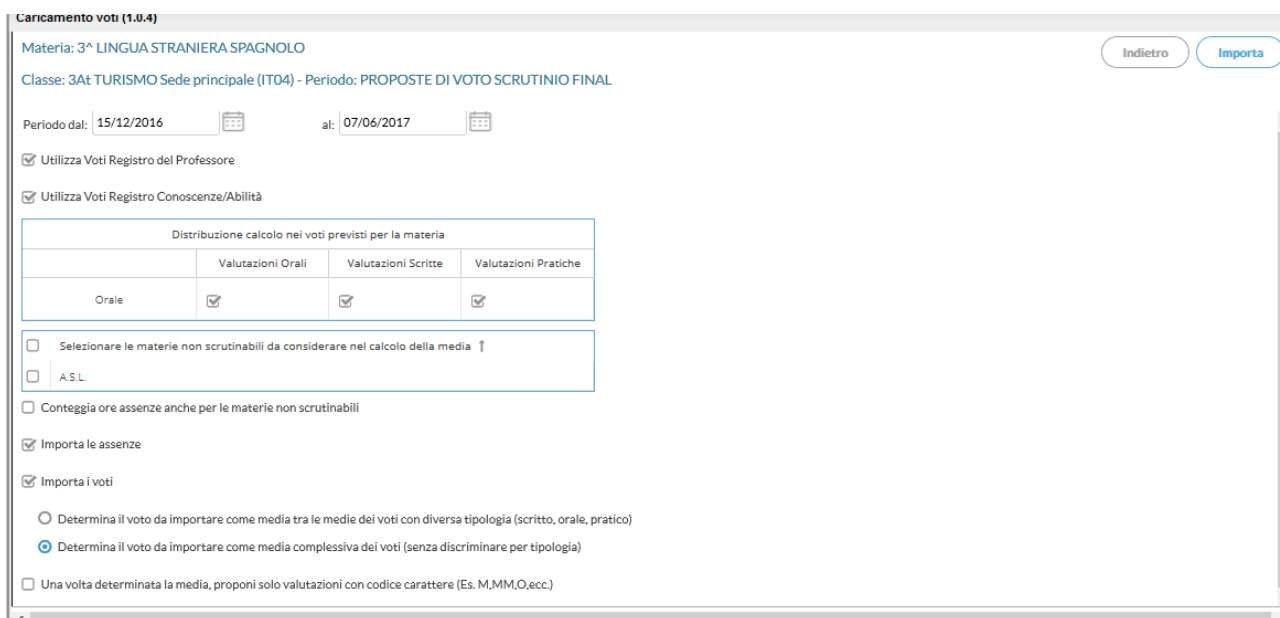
Caricamento voti (1.0.4)

Materia: 3^ LINGUA STRANIERA SPAGNOLO

Indietro

Importa

Classe: 3At TURISMO Sede principale (IT04) - Periodo: PROPOSTE DI VOTO SCRUTINIO FINAL

Periodo dal: 15/12/2016 al: 07/06/2017

Utilizza Voti Registro del Professore

Utilizza Voti Registro Conoscenze/Abilità

| Distribuzione calcolo nei voti previsti per la materia | | | |
|---|---|---|---|
| | Valutazioni Orali | Valutazioni Scritte | Valutazioni Pratiche |
| Orale | ☑ | ☑ | ☑ |

Selezionare le materie non scrutinabili da considerare nel calcolo della media

A.S.L.

Conteggia ore assenze anche per le materie non scrutinabili

Importa le assenze

Importa i voti

Determina il voto da importare come media tra le medie dei voti con diversa tipologia (scritto, orale, pratico)

Determina il voto da importare come media complessiva dei voti (senza discriminare per tipologia)

Una volta determinata la media, proponi solo valutazioni con codice carattere (Es. M,MM,O,ecc.)